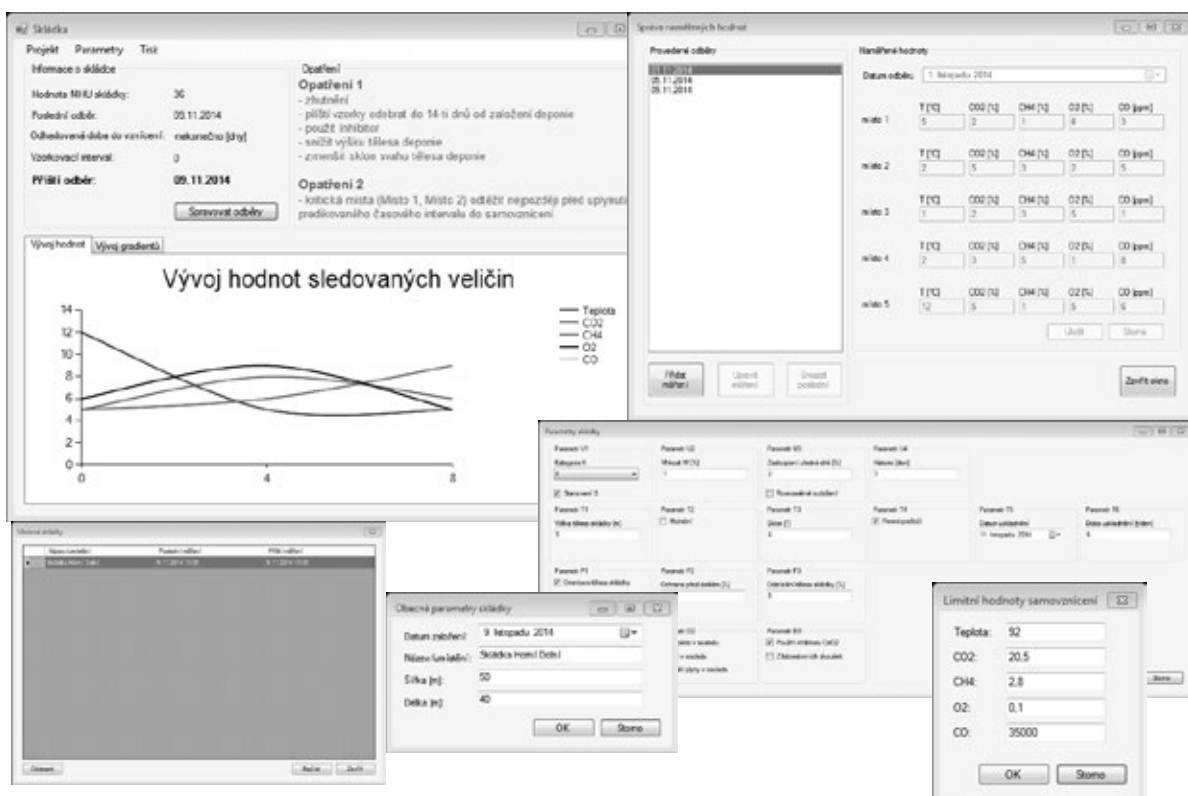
Skládka

Projekt Parametry Tisk

Informace o skládce

Hodnota MHU skládky: 36

Poslední odběr: 05.11.2014

Odhadovaná doba do vznícení: nekonečno [dny]

Vzorkovací interval: 0

Příští odběr: 09.11.2014

Spravovat odběry

Opatření

Opatření 1
- zhutnění
- příští vzorky odebrat do 14-ti dnů od založení deponie
- použít inhibitor
- snížit výšku tělesa deponie
- zmenšit sklon svahu tělesa deponie

Opatření 2
- kritická místa (Místo 1, Místo 2) odtěžit nejpozději před uplynutím predikovaného časového intervalu do samovznícení

Vývoj hodnot | Vývoj gradientů

Vývoj hodnot sledovaných veličin

14
12
10
8
6
4
2
0
0 4 8

Teplota
CO2
CH4
O2
CO

Správa naměřených hodnot

Provedené odběry
09.11.2014
05.11.2014
05.11.2014

Přidat měření | Upravit měření | Smazat poslední

Naměřené hodnoty

Datum odběru: 1. listopadu 2014

| | T [°C] | CO2 [%] | CH4 [%] | O2 [%] | CO [ppm] |
|---|---|---|---|---|---|
| místo 1 | 5 | 2 | 1 | 4 | 3 |
| místo 2 | 2 | 5 | 3 | 2 | 5 |
| místo 3 | 1 | 2 | 3 | 5 | 1 |
| místo 4 | 2 | 3 | 5 | 1 | 8 |
| místo 5 | 12 | 5 | 1 | 5 | 6 |

Uložit | Storno

Zavřít okno

Parametry skládky

Parametr U1 Kategorie 5
Parametr U2 Vlhkost W [%] 1
Parametr U3 Zastoupení jemné frakce [%] 2
Parametr U4 Nálezy [den] 3
Stanovení S
Rozmíchané sedlání
Parametr T1 Výška tělesa skládky [m] 5
Parametr T2 Hutnění
Parametr T3 Sklon [°] 4
Parametr T4 Povrch [?]
Parametr T5 Datum uskladnění 11. listopadu 2014
Parametr T6 Doba uskladnění [dny] 6
Parametr P1 Orientace tělesa skládky
Parametr P2 Ochrana před deštěm [%]
Parametr P3 Orientace tělesa skládky [%] 0
Parametr O2
Parametr B3 Použití inhibitoru CaCl2
Zkušenosti ze skupiny

Storno

Seznam skládek

Název lokalitní | Poslední odběr | Příští odběr
Skládka Horní Dolní | 5.11.2014 15:00 | 9.11.2014 15:00

Otevřít | Načíst | Zavřít

Obecné parametry skládky

Datum založení: 9. listopadu 2014

Název lokalitní: Skládka Horní Dolní

Šířka [m]: 50

Délka [m]: 40

OK Storno

Limitní hodnoty samovznícení

Teplota: 92

CO2: 20,5

CH4: 2,8

O2: 0,1

CO: 35000

OK Storno